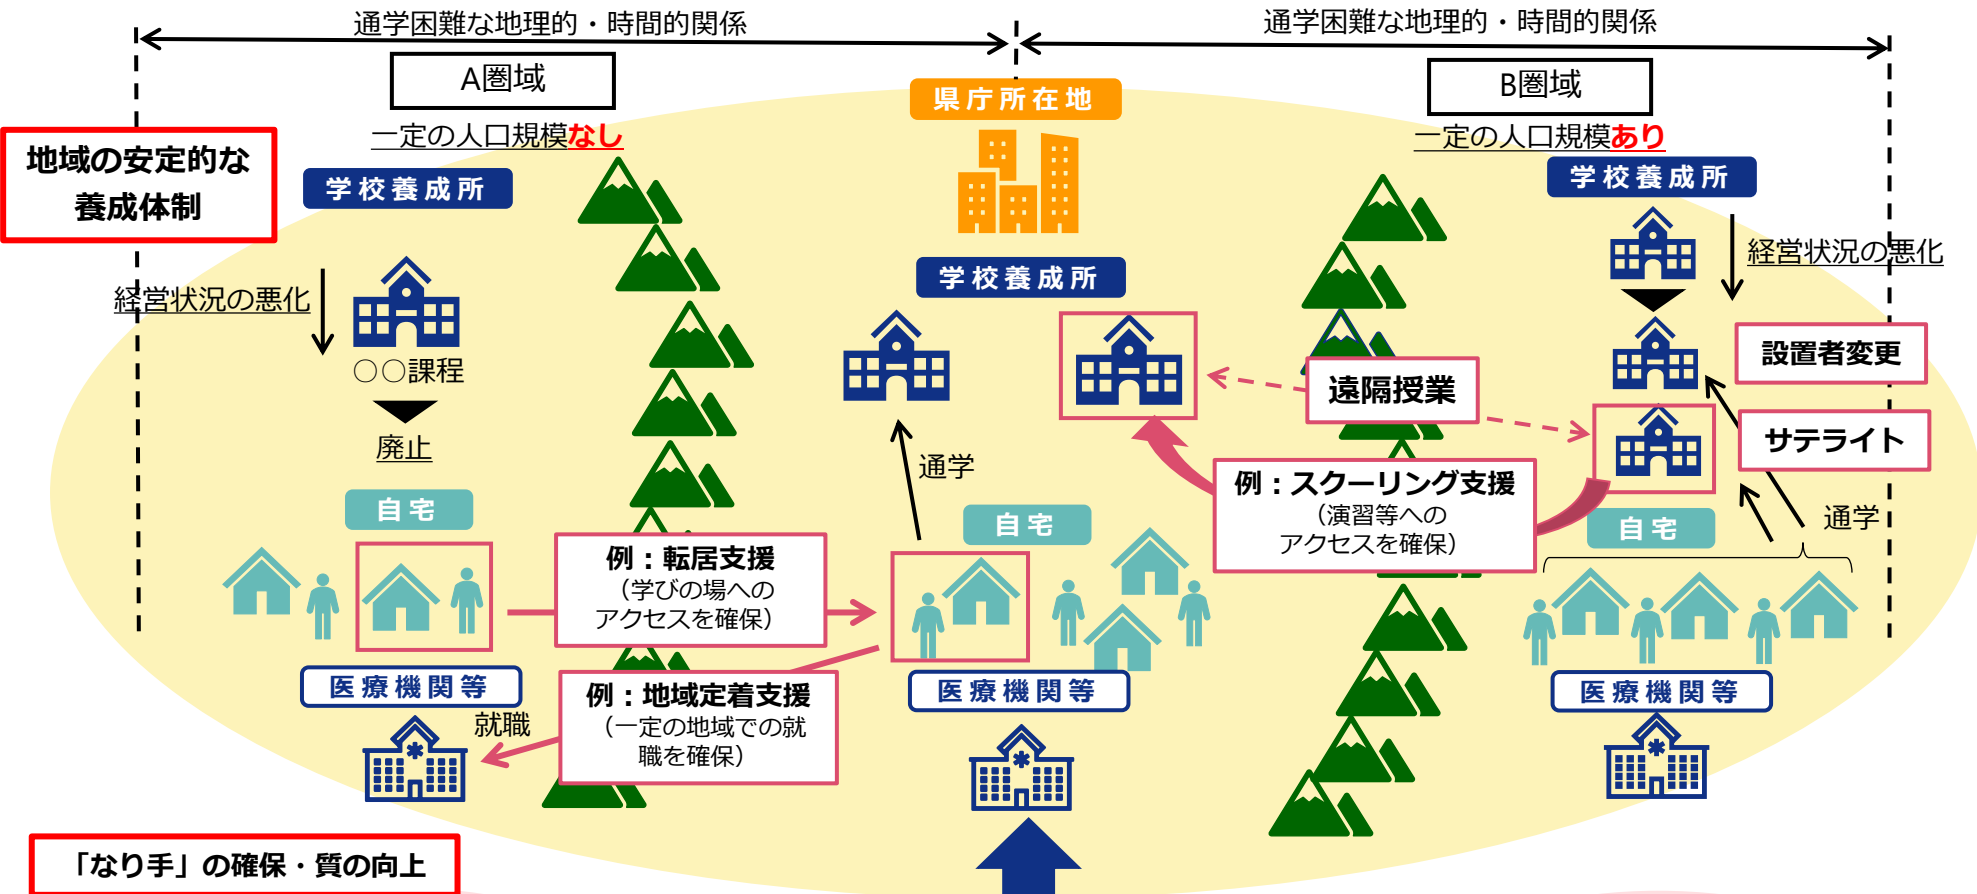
通学困難な地理的・時間的関係

通学困難な地理的・時間的関係

A圏域

県庁所在地

B圏域

一定の人口規模なし

一定の人口規模あり

地域の安定的な養成体制

学校養成所

学校養成所

学校養成所

経営状況の悪化

経営状況の悪化

○○課程

廃止

設置者変更

遠隔授業

サテライト

通学

通学

自宅

自宅

自宅

例：転居支援
（学びの場へのアクセスを確保）

例：スクーリング支援
（演習等へのアクセスを確保）

医療機関等

医療機関等

医療機関等

就職

例：地域定着支援
（一定の地域での就職を確保）

「なり手」の確保・質の向上